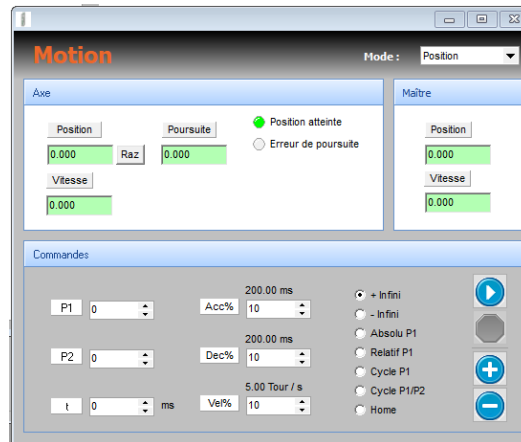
Motion

Mode : Position

Axe

Position
0.000
Raz
Poursuite
0.000
Position atteinte
Erreur de poursuite
Vitesse
0.000

Maître

Position
0.000
Vitesse
0.000

Commandes

P1 0
P2 0
t 0 ms

200.00 ms
Acc% 10
200.00 ms
Dec% 10
5.00 Tour / s
Vel% 10

+ Infini
- Infini
Absolu P1
Relatif P1
Cycle P1
Cycle P1/P2
Home